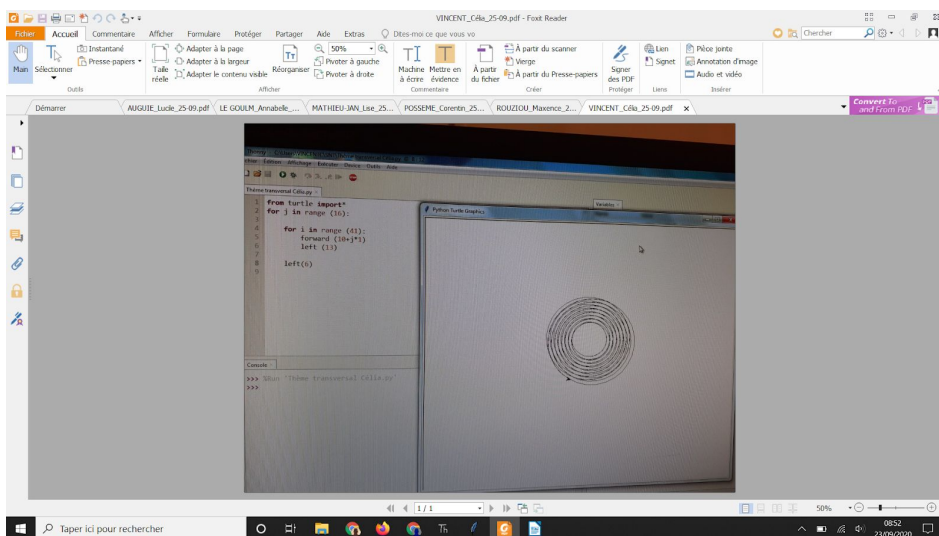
VINCENT_Céla_25-09.pdf - Foxit Reader

Fichier Accueil Commentaire Afficher Formulaire Protéger Partager Aide Extras Dites-moi ce que vous vo

Chercher

Main Sélectionner Outils Instantané Presse-papiers Taille réelle Adapter à la page Adapter à la largeur Adapter le contenu visible Réorganiser 50% Pivoter à gauche Pivoter à droite Afficher Machine à écrire Mettre en évidence Commentaire À partir du fichier À partir du scanner Vierge À partir du Presse-papiers Créer Signer des PDF Protéger Lien Signet Liens Pièce jointe Annotation d'image Audio et vidéo Insérer

Démarrer AUGUIE_Lucie_25-09.pdf LE GOULM_Annabelle_... MATHIEU-JAN_Lise_25... POSSEME_Corentin_25... ROUZIOU_Maxence_2... VINCENT_Céla_25-09.pdf

Convert To and From PDF

Thème transversal Célia.py

from turtle import*
for j in range (16):

    for i in range (41):
        forward (10+j*1)
        left (15)

    left(6)

Console
>>> %Run 'Thème transversal Célia.py'
>>>

Python Turtle Graphics

Variables

1 / 1

50%

Taper ici pour rechercher

08:52
23/09/2020